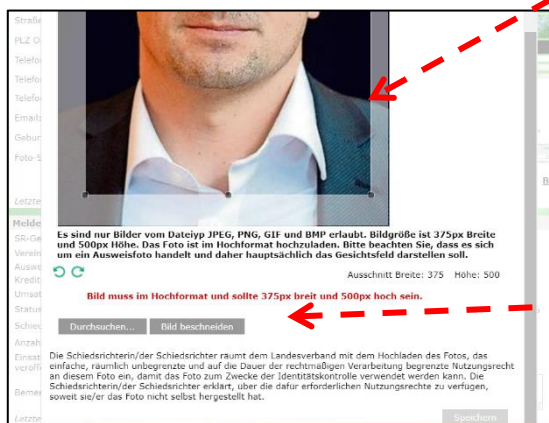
Straße
PLZ O
Telefo
Telefo
Telefo
Email
Gebur
Foto-S
Letzte
Melde
SR-Ge
Verein
Auswe
Kredit
Umsat
Status
Schieds
Anzah
Einsat
veröff
Beme
Letzte

Es sind nur Bilder vom Dateiyp JPEG, PNG, GIF und BMP erlaubt. Bildgröße ist 375px Breite und 500px Höhe. Das Foto ist im Hochformat hochzuladen. Bitte beachten Sie, dass es sich um ein Ausweisfoto handelt und daher hauptsächlich das Gesichtsfeld darstellen soll.

Ausschnitt Breite: 375 Höhe: 500

Bild muss im Hochformat und sollte 375px breit und 500px hoch sein.

Durchsuchen... Bild beschneiden

Die Schiedsrichterin/der Schiedsrichter räumt dem Landesverband mit dem Hochladen des Fotos, das einfache, räumlich unbegrenzte und auf die Dauer der rechtmäßigen Verarbeitung begrenzte Nutzungsrecht an diesem Foto ein, damit das Foto zum Zwecke der Identitätskontrolle verwendet werden kann. Die Schiedsrichterin/der Schiedsrichter erklart, über die dafür erforderlichen Nutzungsrechte zu verfugen, soweit sie/er das Foto nicht selbst hergestellt hat.

Speichern